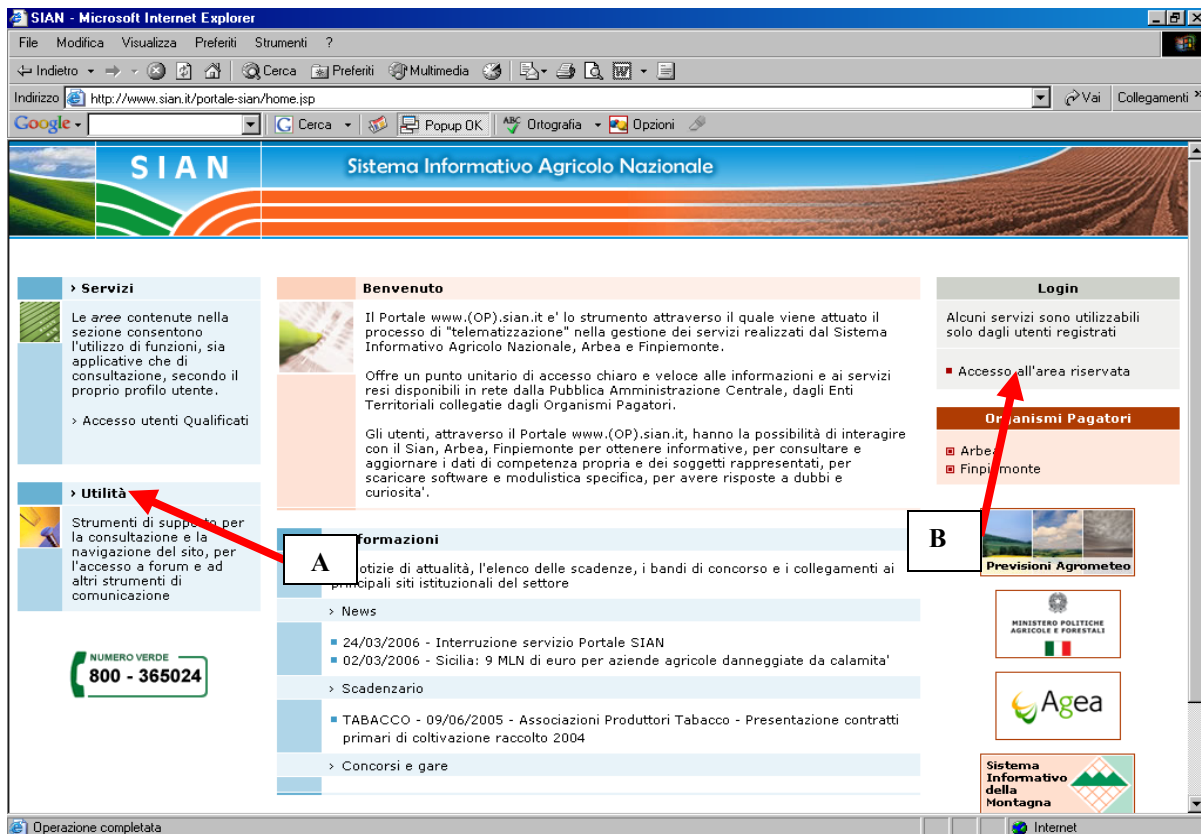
SIAN - Microsoft Internet Explorer

File Modifica Visualizza Preferiti Strumenti ?

Indietro Cerca Preferiti Multimedia

Indirizzo http://www.sian.it/portale-sian/home.jsp Vai Collegamenti

Google Cerca Popup OK Ortografia Opzioni

SIAN Sistema Informativo Agricolo Nazionale

› Servizi

Le aree contenute nella sezione consentono l'utilizzo di funzioni, sia applicative che di consultazione, secondo il proprio profilo utente.

› Accesso utenti Qualificati

› Utilità

Strumenti di supporto per la consultazione e la navigazione del sito, per l'accesso a forum e ad altri strumenti di comunicazione

NUMERO VERDE 800 - 365024

Benvenuto

Il Portale www.(OP).sian.it e' lo strumento attraverso il quale viene attuato il processo di "telematizzazione" nella gestione dei servizi realizzati dal Sistema Informativo Agricolo Nazionale, Arbea e Finpiemonte.

Offre un punto unitario di accesso chiaro e veloce alle informazioni e ai servizi resi disponibili in rete dalla Pubblica Amministrazione Centrale, dagli Enti Territoriali collegatie dagli Organismi Pagatori.

Gli utenti, attraverso il Portale www.(OP).sian.it, hanno la possibilità di interagire con il Sian, Arbea, Finpiemonte per ottenere informative, per consultare e aggiornare i dati di competenza propria e dei soggetti rappresentati, per scaricare software e modulistica specifica, per avere risposte a dubbi e curiosita'.

A

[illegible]formazioni

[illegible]otizie di attualità, l'elenco delle scadenze, i bandi di concorso e i collegamenti ai principali siti istituzionali del settore

› News

24/03/2006 - Interruzione servizio Portale SIAN
02/03/2006 - Sicilia: 9 MLN di euro per aziende agricole danneggiate da calamita'

› Scadenzario

TABACCO - 09/06/2005 - Associazioni Produttori Tabacco - Presentazione contratti primari di coltivazione raccolto 2004

› Concorsi e gare

Login

Alcuni servizi sono utilizzabili solo dagli utenti registrati

Accesso all'area riservata

Organismi Pagatori

Arbe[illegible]
Finpi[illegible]monte

B

Previsioni Agrometeo

MINISTERO POLITICHE AGRICOLE E FORESTALI

Agea

Sistema Informativo della Montagna

Operazione completata Internet